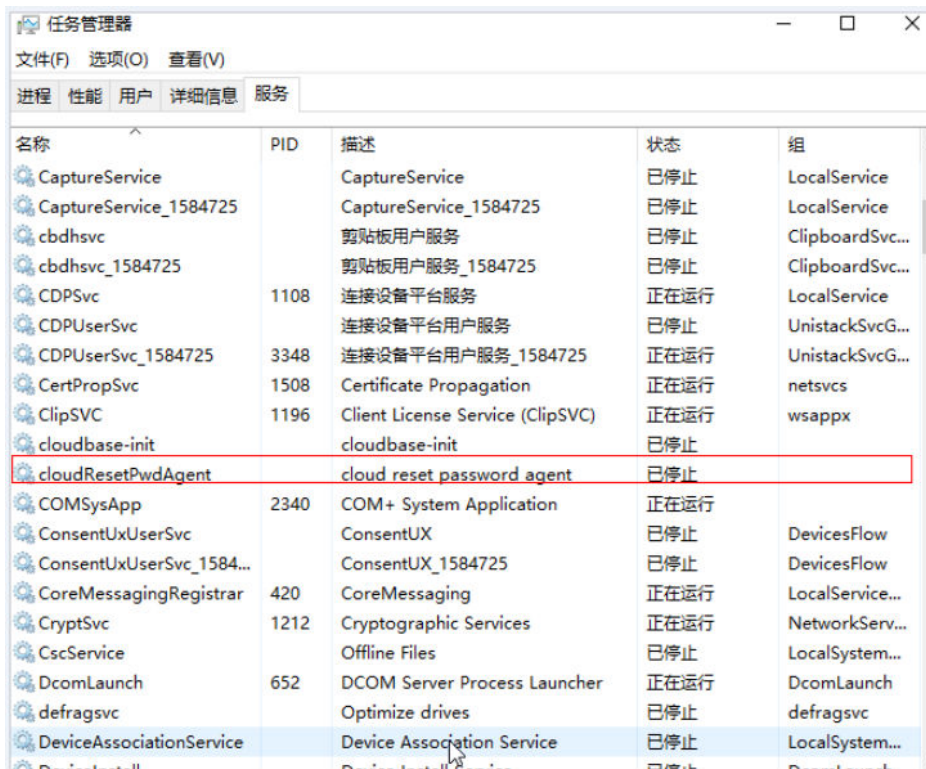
任务管理器

文件(F) 选项(O) 查看(V)

进程 性能 用户 详细信息 服务

| 名称 | PID | 描述 | 状态 | 组 |
|---|---|---|---|---|
| CaptureService | | CaptureService | 已停止 | LocalService |
| CaptureService_1584725 | | CaptureService_1584725 | 已停止 | LocalService |
| cbdhsvc | | 剪贴板用户服务 | 已停止 | ClipboardSvc... |
| cbdhsvc_1584725 | | 剪贴板用户服务_1584725 | 已停止 | ClipboardSvc... |
| CDPSvc | 1108 | 连接设备平台服务 | 正在运行 | LocalService |
| CDPUserSvc | | 连接设备平台用户服务 | 已停止 | UnistackSvcG... |
| CDPUserSvc_1584725 | 3348 | 连接设备平台用户服务_1584725 | 正在运行 | UnistackSvcG... |
| CertPropSvc | 1508 | Certificate Propagation | 正在运行 | netsvcs |
| ClipSVC | 1196 | Client License Service (ClipSVC) | 正在运行 | wsappx |
| cloudbase-init | | cloudbase-init | 已停止 | |
| cloudResetPwdAgent | | cloud reset password agent | 已停止 | |
| COMSysApp | 2340 | COM+ System Application | 正在运行 | |
| ConsentUxUserSvc | | ConsentUX | 已停止 | DevicesFlow |
| ConsentUxUserSvc_1584... | | ConsentUX_1584725 | 已停止 | DevicesFlow |
| CoreMessagingRegistrar | 420 | CoreMessaging | 正在运行 | LocalService... |
| CryptSvc | 1212 | Cryptographic Services | 正在运行 | NetworkServ... |
| CscService | | Offline Files | 已停止 | LocalSystem... |
| DcomLaunch | 652 | DCOM Server Process Launcher | 正在运行 | DcomLaunch |
| defragsvc | | Optimize drives | 已停止 | defragsvc |
| DeviceAssociationService | | Device Association Service | 已停止 | LocalSystem... |
| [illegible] | | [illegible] | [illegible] | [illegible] |